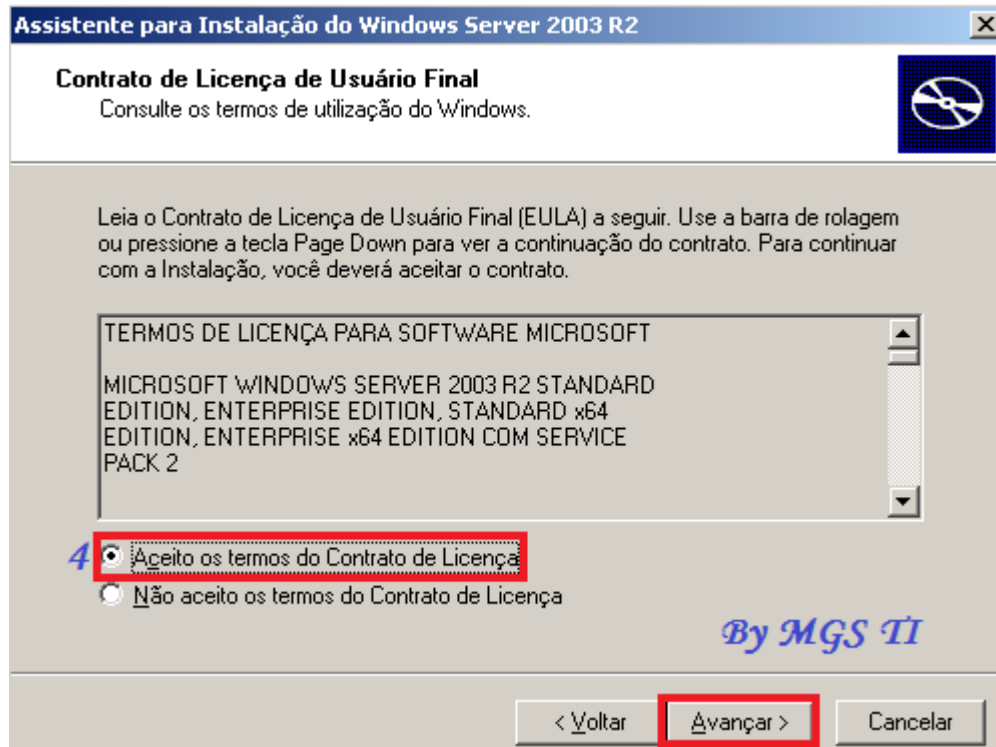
Assistente para Instalação do Windows Server 2003 R2

Contrato de Licença de Usuário Final
Consulte os termos de utilização do Windows.

Leia o Contrato de Licença de Usuário Final (EULA) a seguir. Use a barra de rolagem ou pressione a tecla Page Down para ver a continuação do contrato. Para continuar com a Instalação, você deverá aceitar o contrato.

TERMOS DE LICENÇA PARA SOFTWARE MICROSOFT

MICROSOFT WINDOWS SERVER 2003 R2 STANDARD EDITION, ENTERPRISE EDITION, STANDARD x64 EDITION, ENTERPRISE x64 EDITION COM SERVICE PACK 2

4 Aceito os termos do Contrato de Licença
Não aceito os termos do Contrato de Licença

By MGS TI

< Voltar Avançar > Cancelar